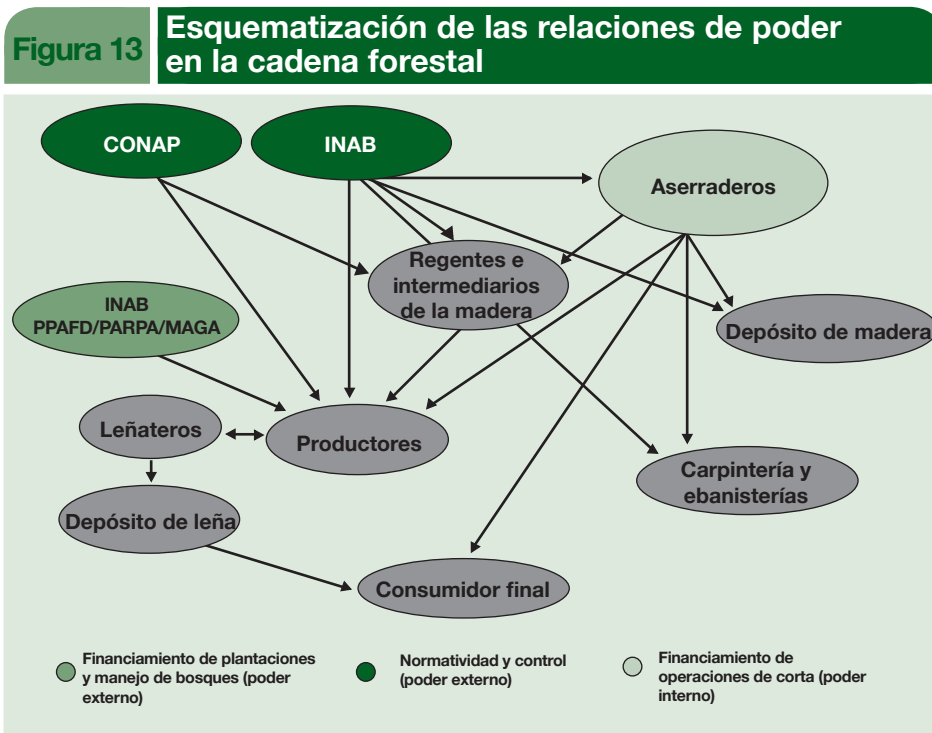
Figura 13 Esquematización de las relaciones de poder en la cadena forestal

CONAP

INAB

Aserraderos

Regentes e intermediarios de la madera

INAB PPAFD/PARPA/MAGA

Depósito de madera

Leñateros

Productores

Carpintería y ebanisterías

Depósito de leña

Consumidor final

Financiamiento de plantaciones y manejo de bosques (poder externo)

Normatividad y control (poder externo)

Financiamiento de operaciones de corta (poder interno)